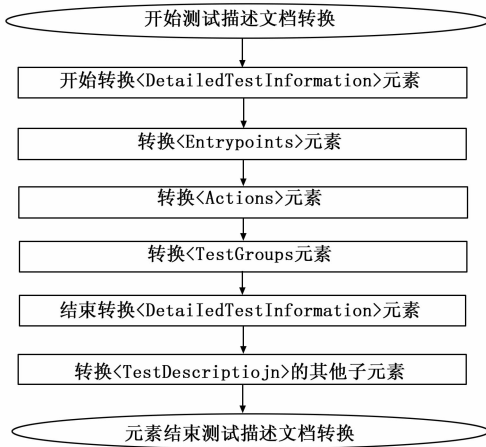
开始测试描述文档转换

开始转换<DetailedTestInformation>元素

转换<Entrypoints>元素

转换<Actions>元素

转换<TestGroups元素

结束转换<DetaiIedTestInformation>元素

转换<TestDescriptiojn>的其他子元素

元素结束测试描述文档转换